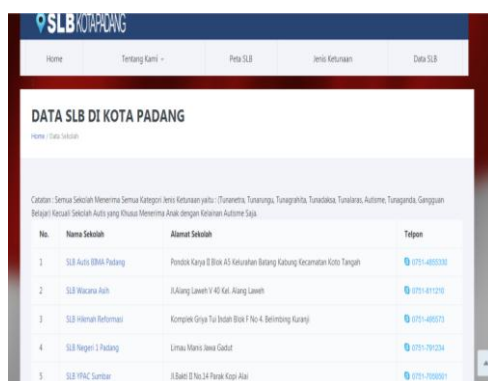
SLB KOTAPADANG

Home | Tentang Kami | Peta SLB | Jenis Ketunaan | Data SLB

DATA SLB DI KOTA PADANG

Home / Data Sekolah

Catatan : Semua Sekolah Menerima Semua Kategori Jenis Ketunaan yaitu : (Tunanetra, Tunarungu, Tunagrahita, Tunadaksa, Tunalaras, Autisme, Tunaganda, Gangguan Belajar) Kecuali Sekolah Autis yang Khusus Menerima Anak dengan Kelainan Autisme Saja.

| No. | Nama Sekolah | Alamat Sekolah | Telpon |
|---|---|---|---|
| 1 | SLB Autis BIMA Padang | Pondok Karya D Blok A5 Kelurahan Batang Kabung Kecamatan Koto Tangah | 0751-4855330 |
| 2 | SLB Wacana Asih | Jl.Alang Laweh V 40 Kel. Alang Laweh | 0751-811210 |
| 3 | SLB Hikmah Reformasi | Komplek Griya Tui Indah Blok F No 4. Belimbing Kuranji | 0751-495573 |
| 4 | SLB Negeri 1 Padang | Limau Manis Jawa Gadut | 0751-791234 |
| 5 | SLB YPAC Sumbar | Jl.Bakti II No.14 Parak Kopi Alai | 0751-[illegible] |